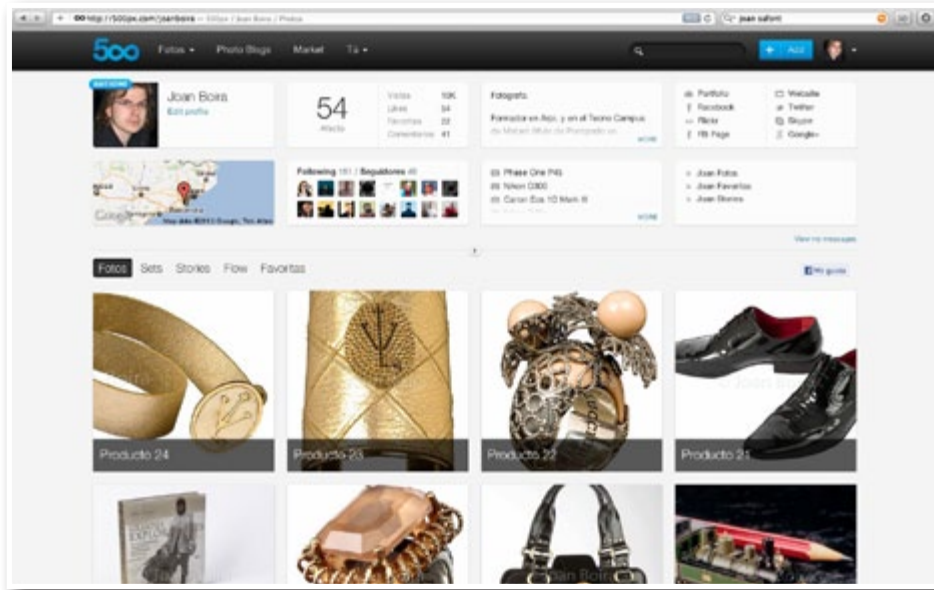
http://500px.com/joanboira — 500px / Joan Boira / Photos

joan saforit

500

Fotos ▾ Photo Blogs Market Tú ▾

+ Add

Joan Boira

Edit profile

54

Afecto

| Visitas | 10K |
|---|---|
| Likes | 54 |
| Favoritos | 22 |
| Comentarios | 41 |

Fotografo

Formación en Arpi, y en el Tecno Campus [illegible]

MORE

Portfolio
Facebook
Flickr
FB Page

Website
Twitter
Skype
Google+

Following 181 / Seguidores 46

Phase One P45
Nikon D300
Canon Eos 1D Mark III

MORE

Joan Fotos
Joan Favoritos
Joan Stories

View no messages

Fotos Sets Stories Flow Favoritas

Me gusta

Producto 24

Producto 23

Producto 22

Producto 21

© Joan Boira

Joan Boira